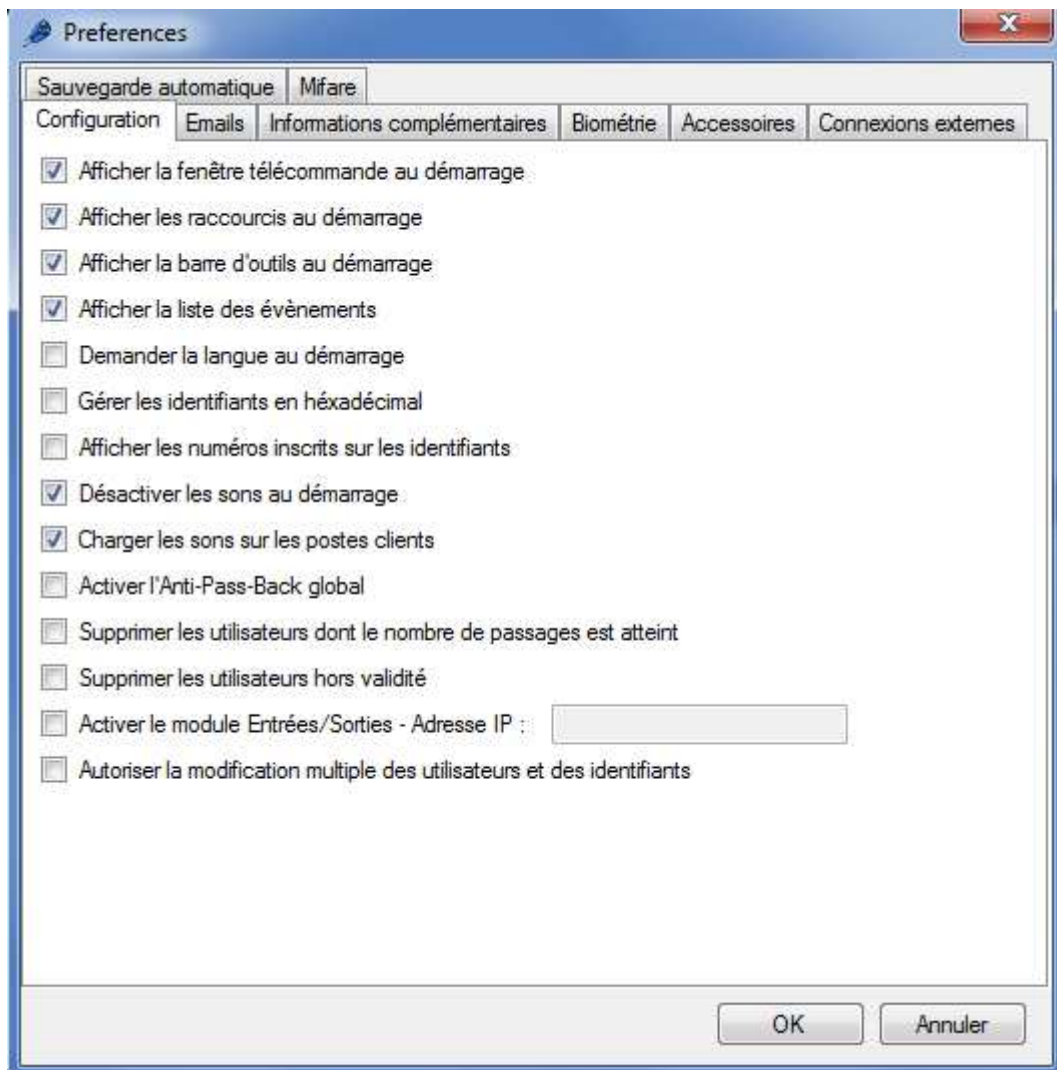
Preferences

Sauvegarde automatique | Mifare

Configuration | Emails | Informations complémentaires | Biométrie | Accessoires | Connexions externes

Afficher la fenêtre télécommande au démarrage

Afficher les raccourcis au démarrage

Afficher la barre d'outils au démarrage

Afficher la liste des évènements

Demander la langue au démarrage

Gérer les identifiants en héxadécimal

Afficher les numéros inscrits sur les identifiants

Désactiver les sons au démarrage

Charger les sons sur les postes clients

Activer l'Anti-Pass-Back global

Supprimer les utilisateurs dont le nombre de passages est atteint

Supprimer les utilisateurs hors validité

Activer le module Entrées/Sorties - Adresse IP :

Autoriser la modification multiple des utilisateurs et des identifiants

OK

Annuler